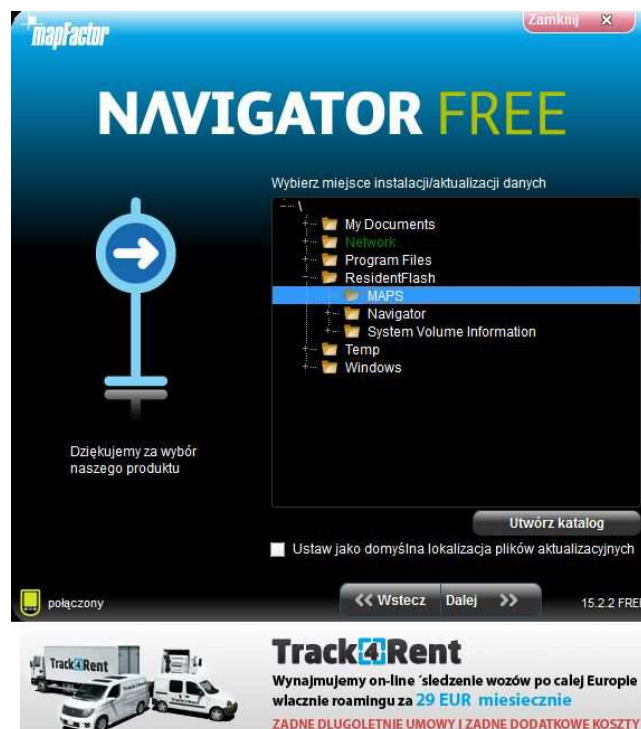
mapFactor

Zamknij ✕

NAVIGATOR FREE

Wybierz miejsce instalacji/aktualizacji danych

\
My Documents
Network
Program Files
ResidentFlash
MAPS
Navigator
System Volume Information
Temp
Windows

Dziękujemy za wybór naszego produktu

Utwórz katalog

Ustaw jako domyślna lokalizacja plików aktualizacyjnych

połączony

<< Wstecz

Dalej >>

15.2.2 FREE

Track4Rent

Track4Rent

Wynajmujemy on-line 'sledzenie wozów po calej Europie wlacznie roamingu za 29 EUR miesiecznie

ZADNE DLUGOLETNIE UMOWY I ZADNE DODATKOWE KOSZTY